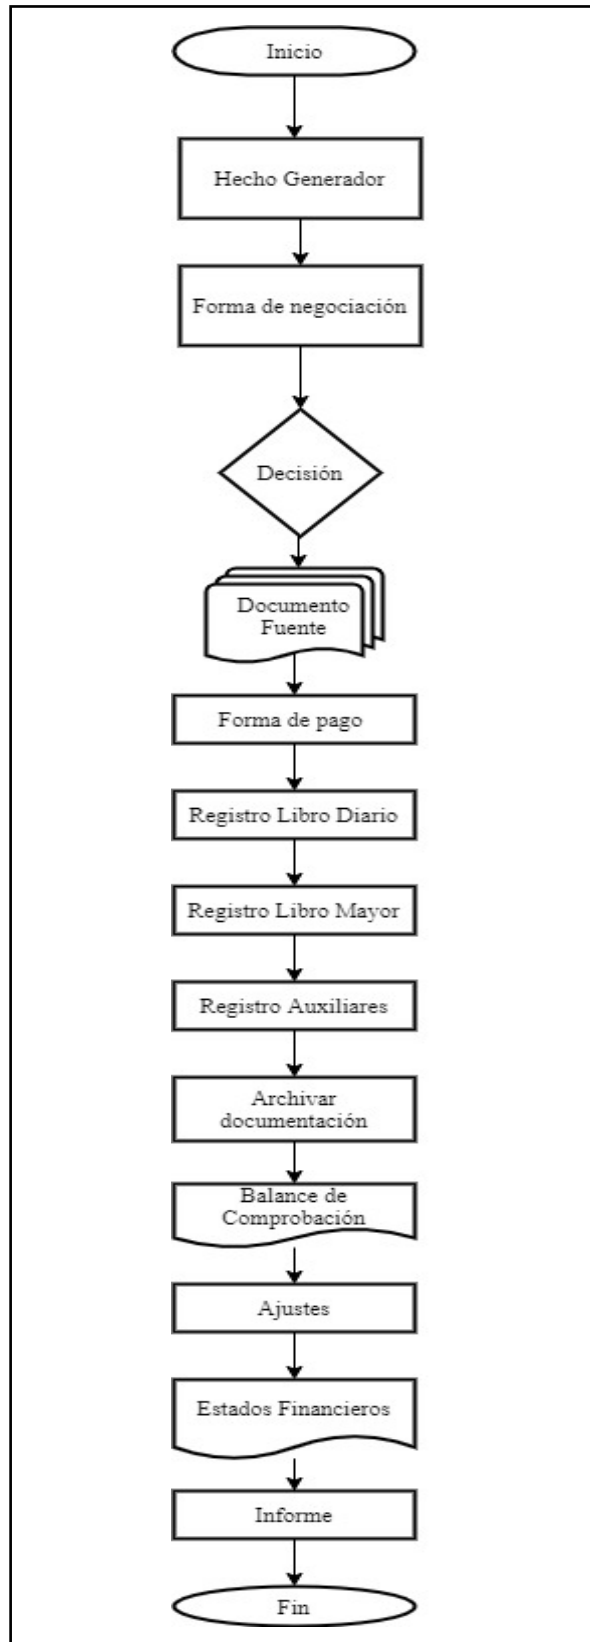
Inicio

Hecho Generador

Forma de negociación

Decisión

Documento Fuente

Forma de pago

Registro Libro Diario

Registro Libro Mayor

Registro Auxiliares

Archivar documentación

Balance de Comprobación

Ajustes

Estados Financieros

Informe

Fin